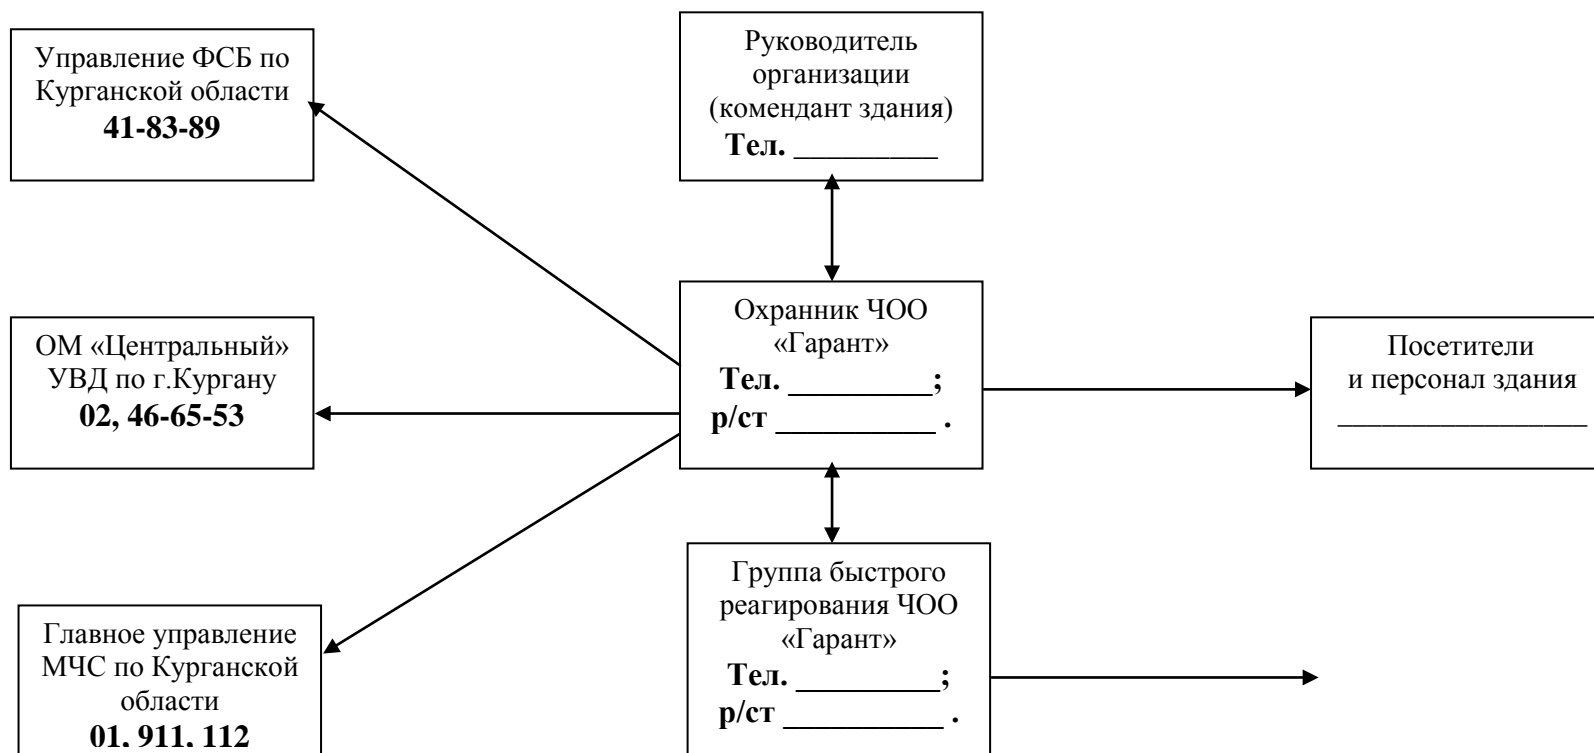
Управление ФСБ по Курганской области
**41-83-89**

Руководитель организации (комендант здания)
**Тел.** _________

ОМ «Центральный» УВД по г.Кургану
**02, 46-65-53**

Охранник ЧОО «Гарант»
**Тел.** _________;
**р/ст** __________ .

Посетители и персонал здания
________________

Главное управление МЧС по Курганской области
**01, 911, 112**

Группа быстрого реагирования ЧОО «Гарант»
**Тел.** _________;
**р/ст** __________ .